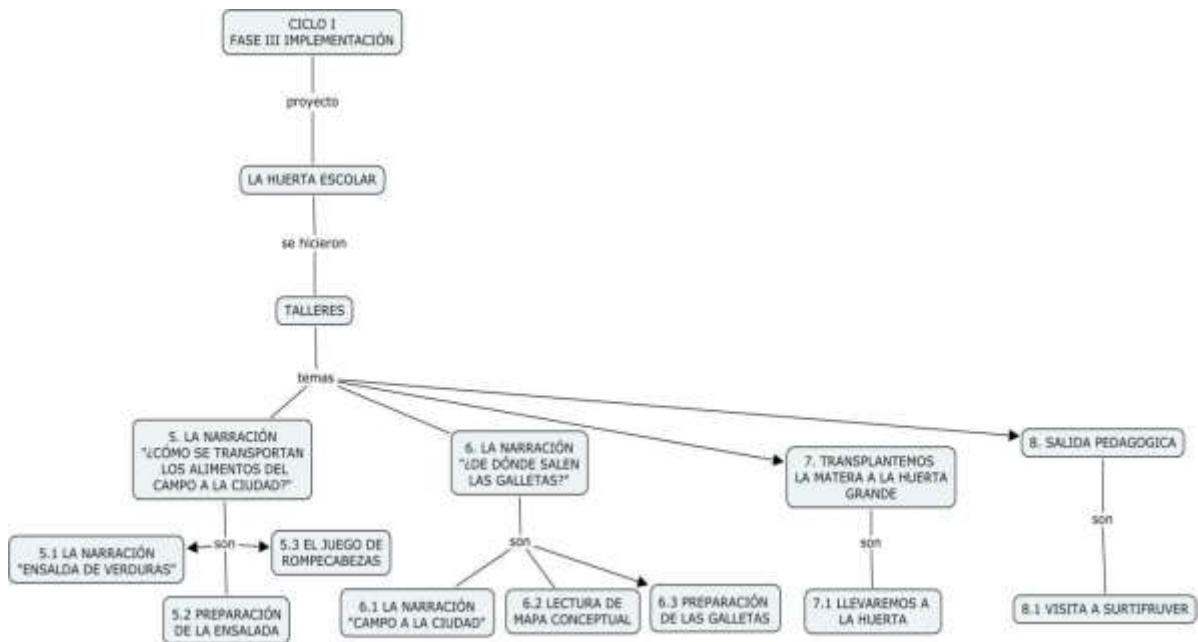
CICLO I
FASE III IMPLEMENTACIÓN

proyecto

LA HUERTA ESCOLAR

se hicieron

TALLERES

temas

5. LA NARRACIÓN "¿CÓMO SE TRANSPORTAN LOS ALIMENTOS DEL CAMPO A LA CIUDAD?"

son

5.1 LA NARRACIÓN "ENSALDA DE VERDURAS"

5.3 EL JUEGO DE ROMPECABEZAS

5.2 PREPARACIÓN DE LA ENSALADA

6. LA NARRACIÓN "¿DE DÓNDE SALEN LAS GALLETAS?"

son

6.1 LA NARRACIÓN "CAMPO A LA CIUDAD"

6.2 LECTURA DE MAPA CONCEPTUAL

6.3 PREPARACIÓN DE LAS GALLETAS

7. TRANSPLANTEMOS LA MATERA A LA HUERTA GRANDE

son

7.1 LLEVAREMOS A LA HUERTA

8. SALIDA PEDAGOGICA

son

8.1 VISITA A SURTIFRUVER